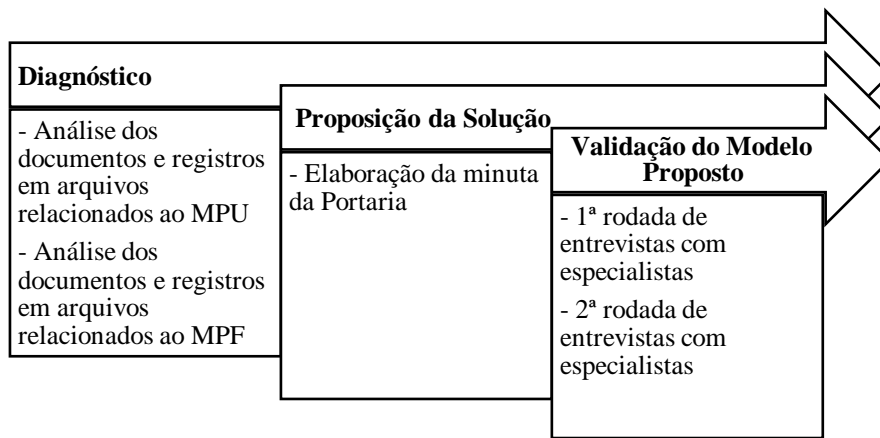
Diagnóstico

- Análise dos documentos e registros em arquivos relacionados ao MPU

- Análise dos documentos e registros em arquivos relacionados ao MPF

Proposição da Solução

- Elaboração da minuta da Portaria

Validação do Modelo Proposto

- 1ª rodada de entrevistas com especialistas

- 2ª rodada de entrevistas com especialistas